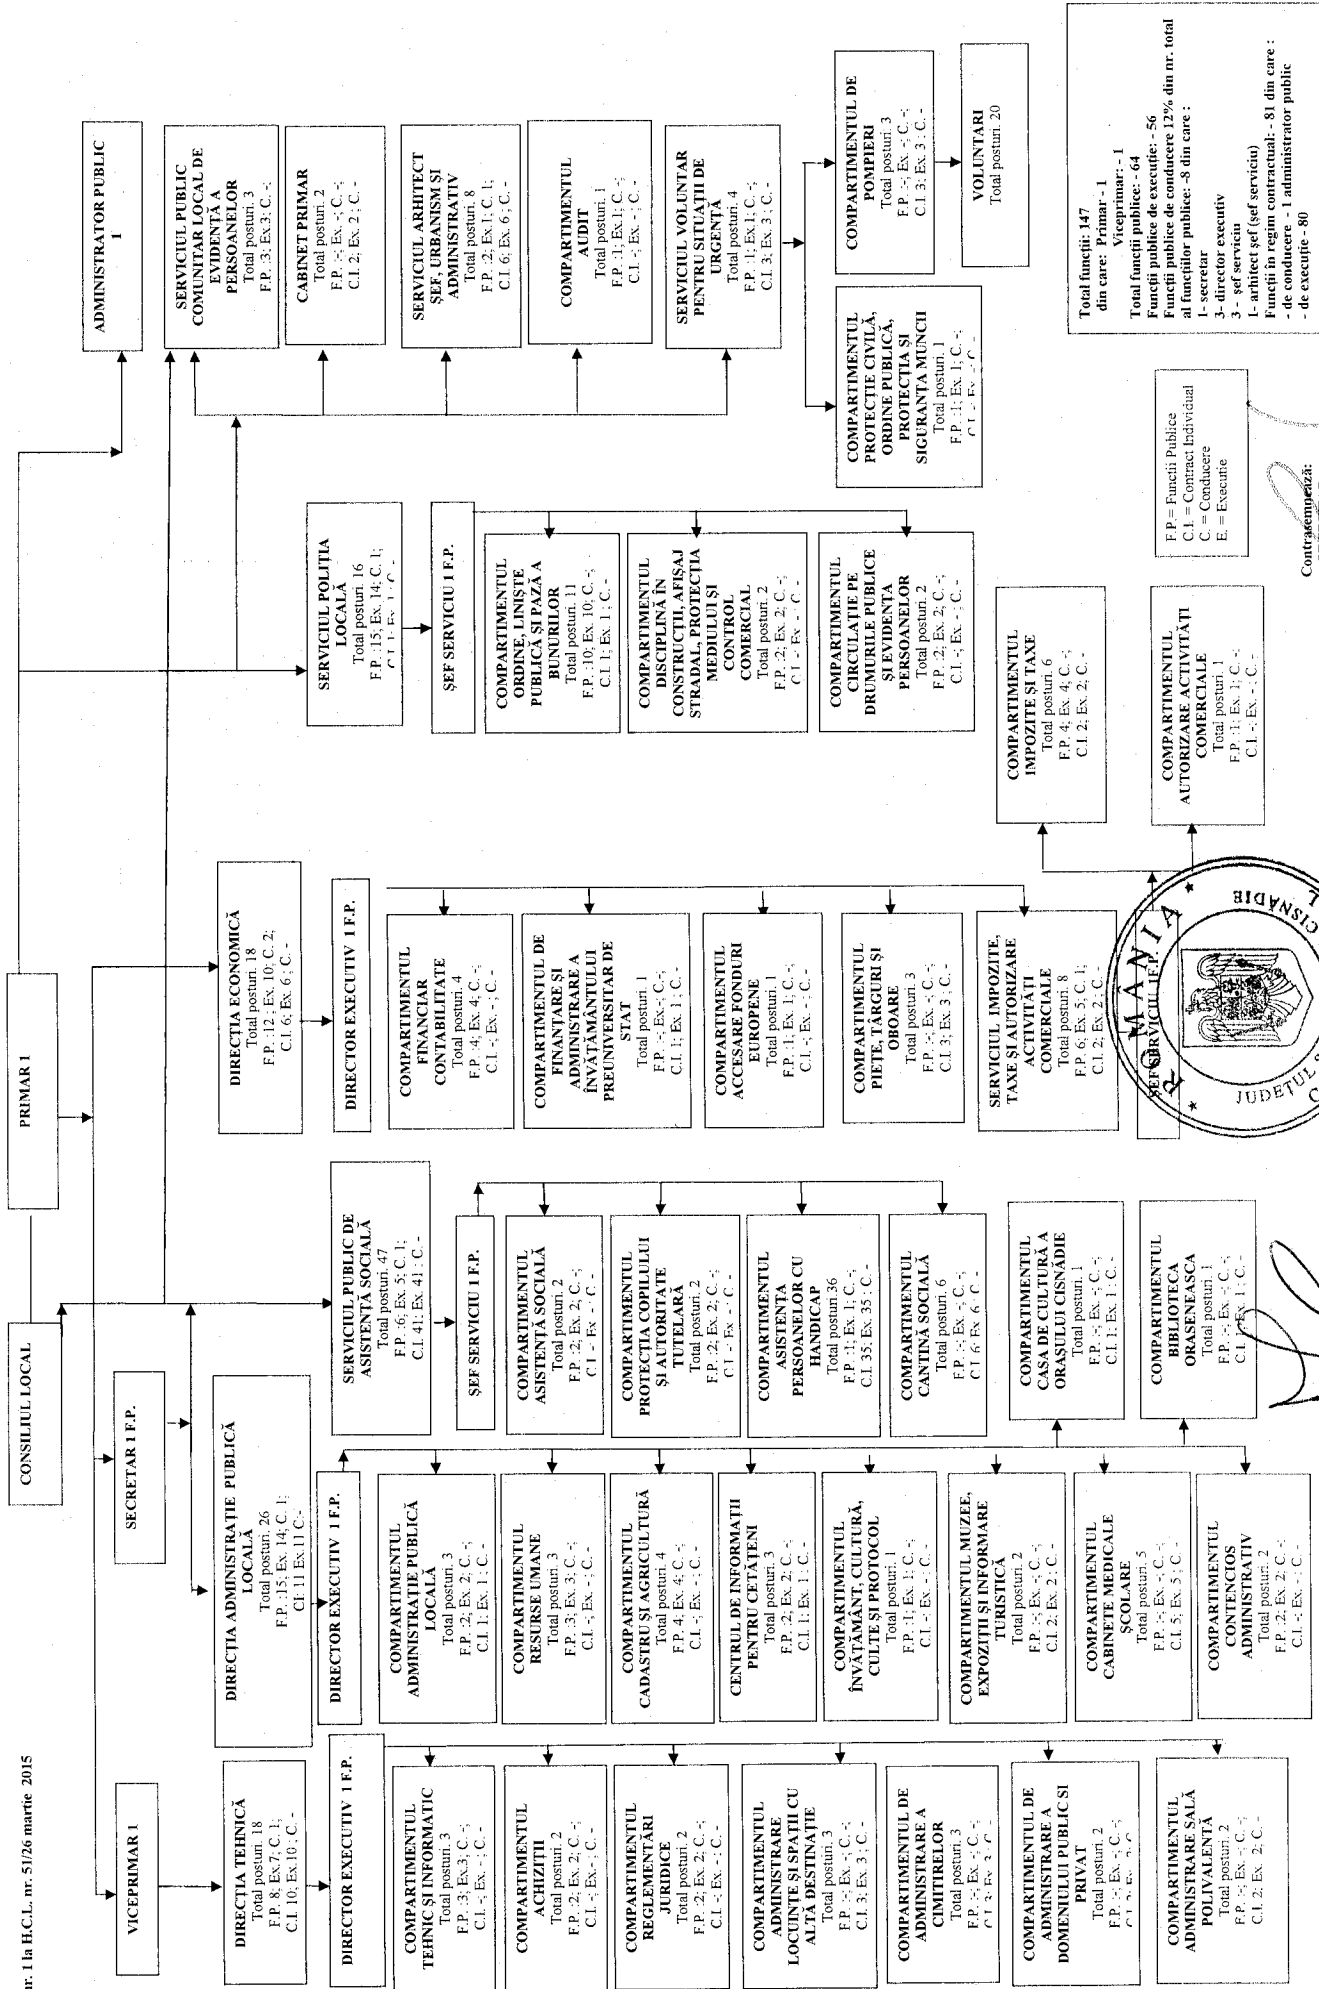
nr. 1 la H.C.L. nr. 51/26 martie 2015

CONSILIUL LOCAL

PRIMAR 1

ADMINISTRATOR PUBLIC 1

VICEPRIMAR 1

SECRETAR 1 F.P.

DIRECȚIA TEHNICĂ
Total posturi 18
F.P. 8; Ex.7; C.1;
C.I. 10; Ex.10; C.-

DIRECTOR EXECUTIV 1 F.P.

COMPARTIMENTUL TEHNIC ȘI INFORMATIC
Total posturi 3
F.P. 3; Ex.3; C.-;
C.I. -; Ex. -; C. -

COMPARTIMENTUL ACHIZIȚII
Total posturi 2
F.P. :2; Ex. 2; C.-;
C.I. -; Ex.-; C. -

COMPARTIMENTUL REGLEMENTĂRI JURIDICE
Total posturi 2
F.P. :2; Ex. 2; C.-;
C.I. -; Ex. -; C. -

COMPARTIMENTUL ADMINISTRARE LOCUINȚE ȘI SPAȚII CU ALTĂ DESTINAȚIE
Total posturi 3
F.P. :-; Ex. -; C.-;
C.I. 3; Ex. 3; C. -

COMPARTIMENTUL DE ADMINISTRARE A CIMITIRELOR
Total posturi 3
F.P. :-; Ex. -; C.-;
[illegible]

COMPARTIMENTUL DE ADMINISTRARE A DOMENIULUI PUBLIC ȘI PRIVAT
Total posturi 2
F.P. :-; Ex. -; C.-;
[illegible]

COMPARTIMENTUL ADMINISTRARE SALĂ POLIVALENTĂ
Total posturi 2
F.P. :-; Ex. -; C.-;
C.I. 2; Ex. 2; C. -

DIRECȚIA ADMINISTRAȚIE PUBLICĂ LOCALĂ
Total posturi 26
F.P. :15; Ex. 14; C. 1;
CI: 11 Ex.11 C:-

DIRECTOR EXECUTIV 1 F.P.

COMPARTIMENTUL ADMINISTRAȚIE PUBLICĂ LOCALĂ
Total posturi 3
F.P. :2; Ex. 2; C.-;
C.I. 1; Ex. 1; C. -

COMPARTIMENTUL RESURSE UMANE
Total posturi 3
F.P. :3; Ex. 3; C.-;
C.I. -; Ex. -; C. -

COMPARTIMENTUL CADASTRU ȘI AGRICULTURĂ
Total posturi 4
F.P. 4; Ex. 4; C.-;
C.I. -; Ex. -; C. -

CENTRUL DE INFORMAȚII PENTRU CETĂȚENI
Total posturi 3
F.P. :2; Ex. 2; C.-;
C.I. 1; Ex. 1; C. -

COMPARTIMENTUL ÎNVĂȚĂMÂNT, CULTURĂ, CULTE ȘI PROTOCOL
Total posturi 1
F.P. :1; Ex. 1; C.-;
C.I. -; Ex. -; C. -

COMPARTIMENTUL MUZEE, EXPOZIȚII ȘI INFORMARE TURISTICĂ
Total posturi 2
F.P. :-; Ex. -; C.-;
C.I. 2; Ex. 2; C. -

COMPARTIMENTUL CABINETE MEDICALE ȘCOLARE
Total posturi 5
F.P. :-; Ex. -; C.-;
C.I. 5; Ex. 5; C. -

COMPARTIMENTUL CONTENCIOS ADMINISTRATIV
Total posturi 2
F.P. :2; Ex. 2; C.-;
C.I. -; Ex. -; C. -

SERVICIUL PUBLIC DE ASISTENȚĂ SOCIALĂ
Total posturi 47
F.P. :6; Ex. 5; C. 1;
C.I. 41; Ex. 41; C. -

ȘEF SERVICIU 1 F.P.

COMPARTIMENTUL ASISTENȚĂ SOCIALĂ
Total posturi 2
F.P. :2; Ex. 2; C.-;
C.I. - Ex. - C. -

COMPARTIMENTUL PROTECȚIA COPILULUI ȘI AUTORITATE TUTELARĂ
Total posturi 2
F.P. :2; Ex. 2; C.-;
C.I. - Ex. - C. -

COMPARTIMENTUL ASISTENȚA PERSOANELOR CU HANDICAP
Total posturi 36
F.P. :1; Ex. 1; C.-;
C.I. 35; Ex. 35; C. -

COMPARTIMENTUL CANTINĂ SOCIALĂ
Total posturi 6
F.P. :-; Ex. -; C.-;
C.I. 6; Ex. 6; C. -

COMPARTIMENTUL CASA DE CULTURĂ A ORAȘULUI CISNĂDIE
Total posturi 1
F.P. :-; Ex. -; C.-;
C.I. 1; Ex. 1; C. -

COMPARTIMENTUL BIBLIOTECA ORĂȘENEASCĂ
Total posturi 1
F.P. :-; Ex. -; C.-;
C.I. -; Ex. 1; C. -

DIRECȚIA ECONOMICĂ
Total posturi 18
F.P. :12; Ex. 10; C. 2;
C.I. 6; Ex. 6; C. -

DIRECTOR EXECUTIV 1 F.P.

COMPARTIMENTUL FINANCIAR CONTABILITATE
Total posturi 4
F.P. :4; Ex. 4; C.-;
C.I. -; Ex. -; C. -

COMPARTIMENTUL DE FINANȚARE ȘI ADMINISTRARE A ÎNVĂȚĂMÂNTULUI PREUNIVERSITAR DE STAT
Total posturi 1
F.P. :-; Ex. -; C.-;
C.I. 1; Ex. 1; C. -

COMPARTIMENTUL ACCESARE FONDURI EUROPENE
Total posturi 1
F.P. :1; Ex. 1; C.-;
C.I. -; Ex. -; C. -

COMPARTIMENTUL PIEȚE, TÂRGURI ȘI OBOARE
Total posturi 3
F.P. :-; Ex. -; C.-;
C.I. 3; Ex. 3; C. -

SERVICIUL IMPOZITE, TAXE ȘI AUTORIZARE ACTIVITĂȚI COMERCIALE
Total posturi 8
F.P. 6; Ex. 5; C. 1;
C.I. 2; Ex. 2; C. -

ȘEF SERVICIU 1F.P.

COMPARTIMENTUL IMPOZITE ȘI TAXE
Total posturi 6
F.P. 4; Ex. 4; C.-;
C.I. 2; Ex. 2; C. -

COMPARTIMENTUL AUTORIZARE ACTIVITĂȚI COMERCIALE
Total posturi 1
F.P. :1; Ex. 1; C.-;
C.I. -; Ex. -; C. -

SERVICIUL POLIȚIA LOCALĂ
Total posturi 16
F.P. :15; Ex. 14; C. 1;
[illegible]

ȘEF SERVICIU 1 F.P.

COMPARTIMENTUL ORDINE, LINIȘTE PUBLICĂ ȘI PAZĂ A BUNURILOR
Total posturi 11
F.P. :10; Ex. 10; C.-;
C.I. 1; Ex. 1; C. -

COMPARTIMENTUL DISCIPLINĂ ÎN CONSTRUCȚII, AFIȘAJ STRADAL, PROTECȚIA MEDIULUI ȘI CONTROL COMERCIAL
Total posturi 2
F.P. :2; Ex. 2; C.-;
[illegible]

COMPARTIMENTUL CIRCULAȚIE PE DRUMURILE PUBLICE ȘI EVIDENȚA PERSOANELOR
Total posturi 2
F.P. :2; Ex. 2; C.-;
C.I. -; Ex. -; C. -

SERVICIUL PUBLIC COMUNITAR LOCAL DE EVIDENȚĂ A PERSOANELOR
Total posturi 3
F.P. :3; Ex 3; C.-

CABINET PRIMAR
Total posturi 2
F.P. :-; Ex. -; C.-;
C.I. 2; Ex. 2; C. -

SERVICIUL ARHITECT ȘEF, URBANISM ȘI ADMINISTRATIV
Total posturi 8
F.P. :2; Ex. 1; C. 1;
C.I. 6; Ex. 6; C. -

COMPARTIMENTUL AUDIT
Total posturi 1
F.P. :1; Ex. 1; C.-;
C.I. -; Ex. -; C. -

SERVICIUL VOLUNTAR PENTRU SITUAȚII DE URGENȚĂ
Total posturi 4
F.P. :1; Ex 1; C.-;
C.I. 3; Ex. 3; C. -

COMPARTIMENTUL PROTECȚIE CIVILĂ, ORDINE PUBLICĂ, PROTECȚIA ȘI SIGURANȚA MUNCII
Total posturi 1
F.P. :1; Ex. 1; C.-;
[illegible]

COMPARTIMENTUL DE POMPIERI
Total posturi 3
F.P. :-; Ex. -; C.-;
C.I. 3; Ex. 3; C. -

VOLUNTARI
Total posturi 20

Total funcții: 147
din care: Primar - 1
Viceprimar: - 1
Total funcții publice: - 64
Funcții publice de execuție: - 56
Funcții publice de conducere 12% din nr. total al funcțiilor publice: -8 din care :
1 - secretar
3 - director executiv
3 - șef serviciu
1 - arhitect șef (șef serviciu)
Funcții în regim contractual: - 81 din care :
- de conducere - 1 administrator public
- de execuție - 80

F.P. = Funcții Publice
C.I. = Contract Individual
C. = Conducere
E. = Execuție

Contrasemnează:

ROMÂNIA JUDEȚUL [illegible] CISNĂDIE